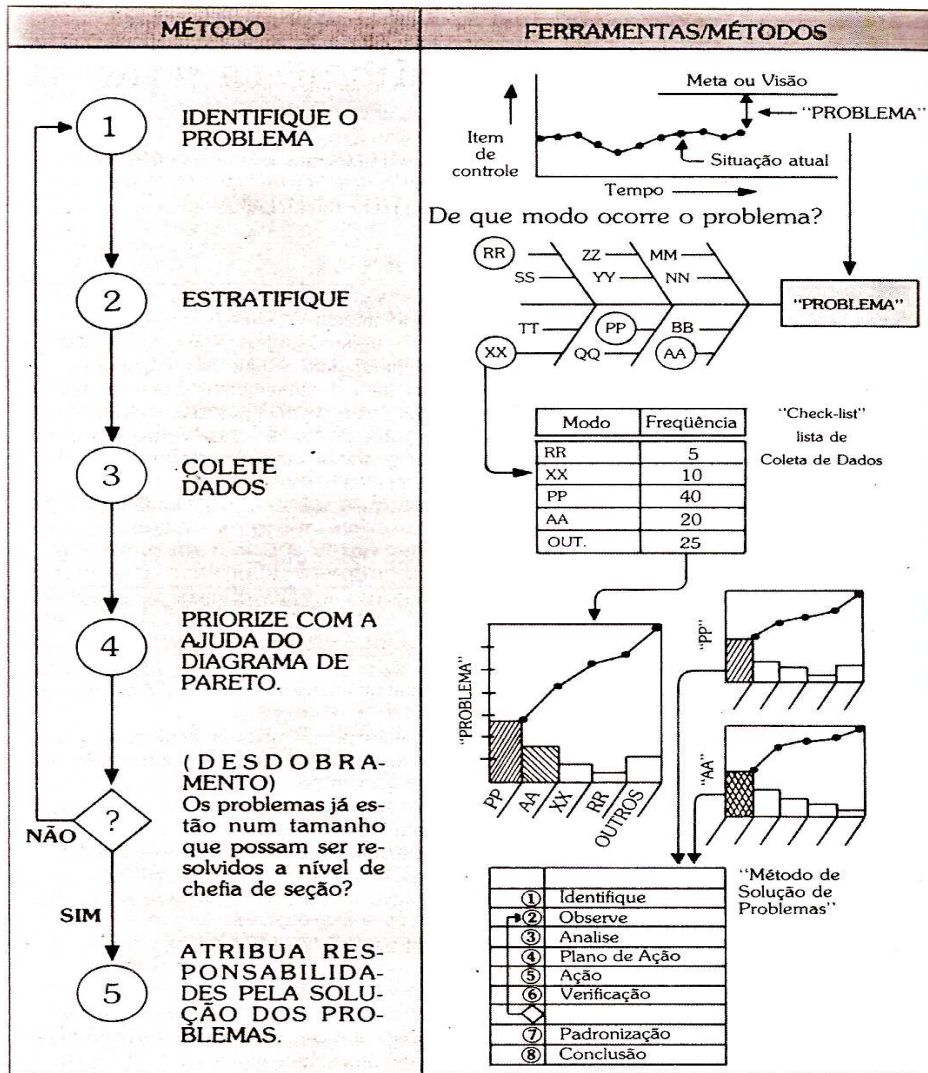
| MÉTODO | FERRAMENTAS/MÉTODOS |
|---|---|

1 IDENTIFIQUE O PROBLEMA

2 ESTRATIFIQUE

3 COLETE DADOS

4 PRIORIZE COM A AJUDA DO DIAGRAMA DE PARETO.

(DESDOBRAMENTO) Os problemas já estão num tamanho que possam ser resolvidos a nível de chefia de seção?

?

NÃO

SIM

5 ATRIBUA RESPONSABILIDADES PELA SOLUÇÃO DOS PROBLEMAS.

Meta ou Visão

"PROBLEMA"

Item de controle

Situação atual

Tempo

De que modo ocorre o problema?

RR ZZ MM SS YY NN TT PP BB XX QQ AA

"PROBLEMA"

| Modo | Freqüência |
|---|---|
| RR | 5 |
| XX | 10 |
| PP | 40 |
| AA | 20 |
| OUT. | 25 |

"Check-list" lista de Coleta de Dados

"PROBLEMA"

PP AA XX RR OUTROS

"PP"

"AA"

"Método de Solução de Problemas"

① Identifique
② Observe
③ Analise
④ Plano de Ação
⑤ Ação
⑥ Verificação
⑦ Padronização
⑧ Conclusão